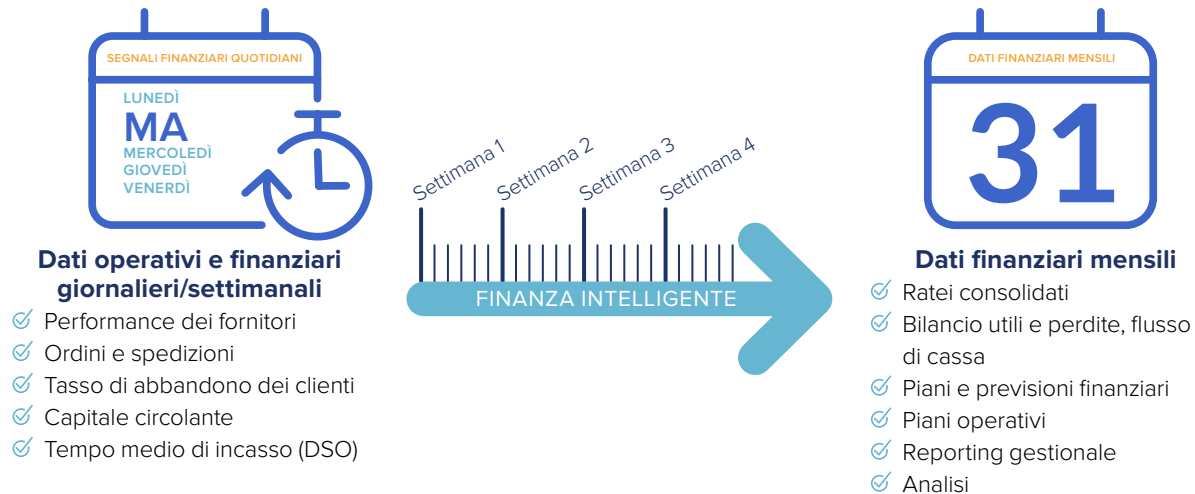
SEGNALI FINANZIARI QUOTIDIANI

LUNEDÌ
MA
MERCOLEDÌ
GIOVEDÌ
VENERDÌ

Dati operativi e finanziari giornalieri/settimanali
Performance dei fornitori
Ordini e spedizioni
Tasso di abbandono dei clienti
Capitale circolante
Tempo medio di incasso (DSO)

Settimana 1
Settimana 2
Settimana 3
Settimana 4

FINANZA INTELLIGENTE

DATI FINANZIARI MENSILI

31

Dati finanziari mensili
Ratei consolidati
Bilancio utili e perdite, flusso di cassa
Piani e previsioni finanziari
Piani operativi
Reporting gestionale
Analisi